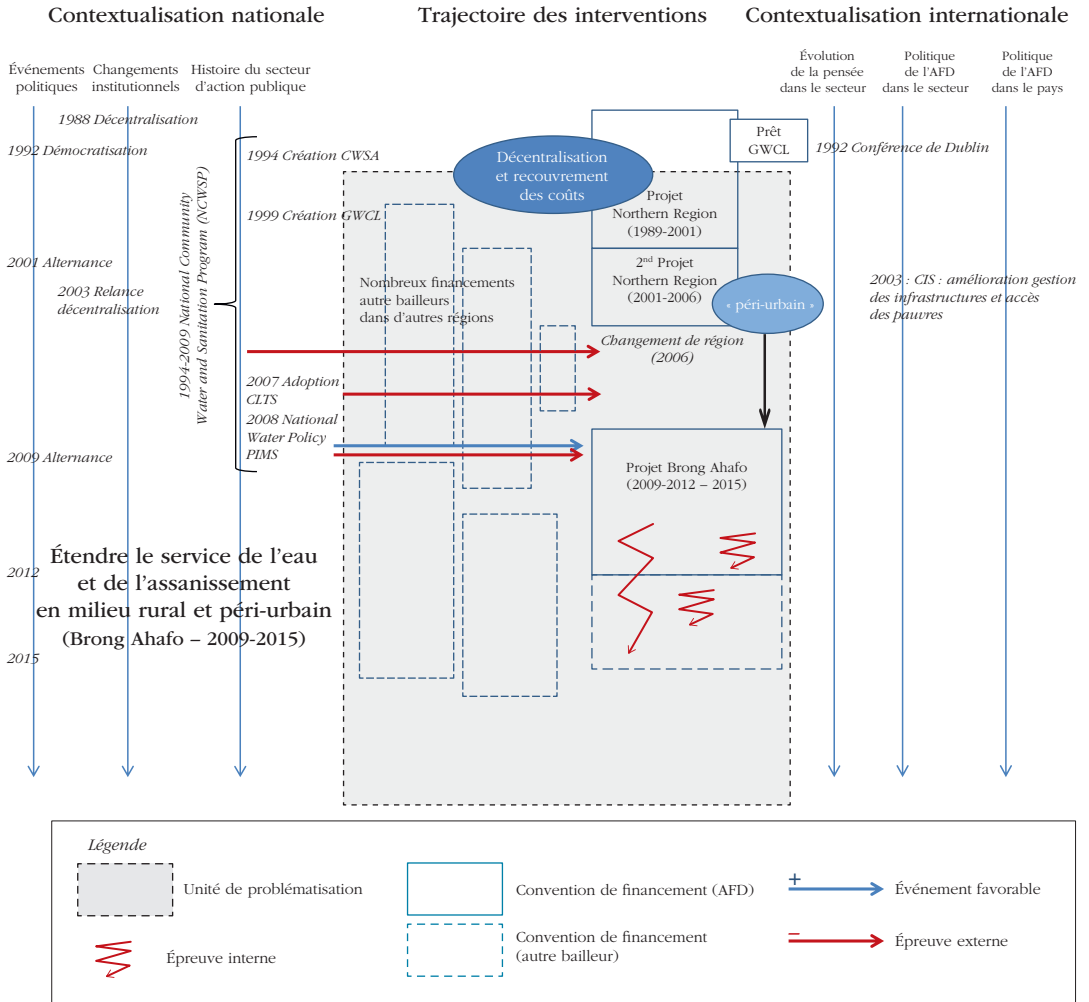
Contextualisation nationale

Trajectoire des interventions

Contextualisation internationale

Événements politiques

Changements institutionnels

Histoire du secteur d'action publique

Évolution de la pensée dans le secteur

Politique de l'AFD dans le secteur

Politique de l'AFD dans le pays

1988 Décentralisation

1992 Démocratisation

1994 Création CWSA

Décentralisation et recouvrement des coûts

Prêt GWCL

1992 Conférence de Dublin

1999 Création GWCL

Projet Northern Region (1989-2001)

2001 Alternance

2003 Relance décentralisation

1994-2009 National Community Water and Sanitation Program (NCWSP)

Nombreux financements autre bailleurs dans d'autres régions

2$^{nd}$ Projet Northern Region (2001-2006)

« péri-urbain »

2003 : CIS : amélioration gestion des infrastructures et accès des pauvres

Changement de région (2006)

2007 Adoption CLTS

2008 National Water Policy PIMS

2009 Alternance

Projet Brong Ahafo (2009-2012 – 2015)

2012

Étendre le service de l'eau et de l'assainissement en milieu rural et péri-urbain (Brong Ahafo – 2009-2015)

2015

Légende

Unité de problématisation

Convention de financement (AFD)

+

Événement favorable

Épreuve interne

Convention de financement (autre bailleur)

–

Épreuve externe